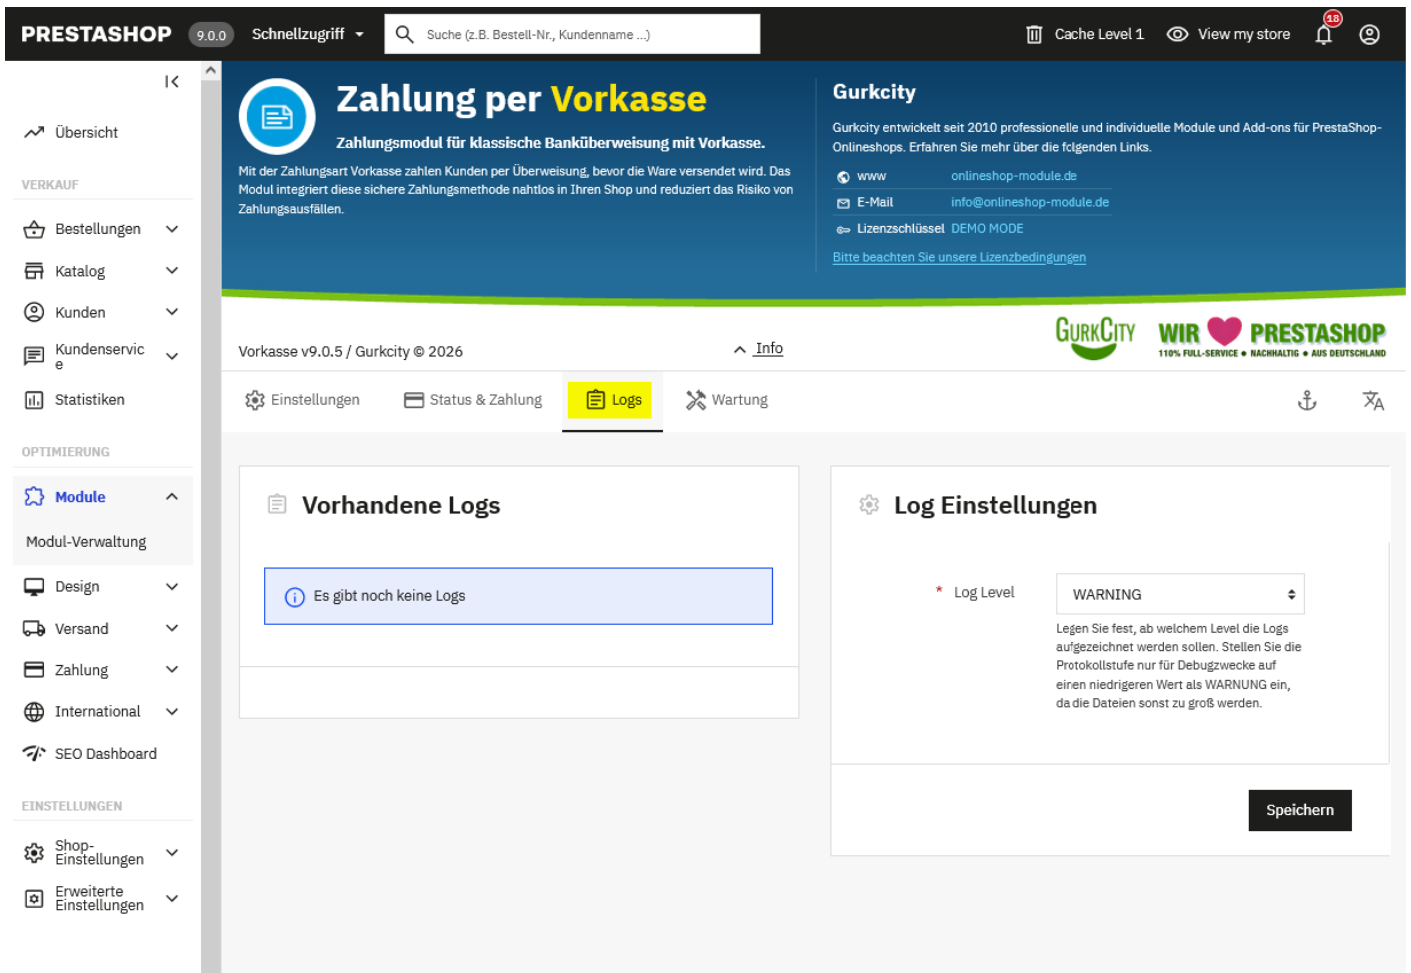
PRESTASHOP 9.0.0 Schnellzugriff

Suche (z.B. Bestell-Nr., Kundenname ...)

Cache Level 1 View my store 18

Übersicht

VERKAUF

Bestellungen

Katalog

Kunden

Kundenservice

Statistiken

OPTIMIERUNG

Module

Modul-Verwaltung

Design

Versand

Zahlung

International

SEO Dashboard

EINSTELLUNGEN

Shop-Einstellungen

Erweiterte Einstellungen

Zahlung per Vorkasse

Zahlungsmodul für klassische Banküberweisung mit Vorkasse.

Mit der Zahlungsart Vorkasse zahlen Kunden per Überweisung, bevor die Ware versendet wird. Das Modul integriert diese sichere Zahlungsmethode nahtlos in Ihren Shop und reduziert das Risiko von Zahlungsausfällen.

Gurkcity

Gurkcity entwickelt seit 2010 professionelle und individuelle Module und Add-ons für PrestaShop-Onlineshops. Erfahren Sie mehr über die folgenden Links.

| www | onlineshop-module.de |
|---|---|
| E-Mail | info@onlineshop-module.de |
| Lizenzschlüssel | DEMO MODE |

Bitte beachten Sie unsere Lizenzbedingungen

Vorkasse v9.0.5 / Gurkcity © 2026

Info

GurkCity WIR PRESTASHOP 110% FULL-SERVICE • NACHHALTIG • AUS DEUTSCHLAND

Einstellungen Status & Zahlung Logs Wartung

Vorhandene Logs

Es gibt noch keine Logs

Log Einstellungen

* Log Level WARNING

Legen Sie fest, ab welchem Level die Logs aufgezeichnet werden sollen. Stellen Sie die Protokollstufe nur für Debugzwecke auf einen niedrigeren Wert als WARNUNG ein, da die Dateien sonst zu groß werden.

Speichern